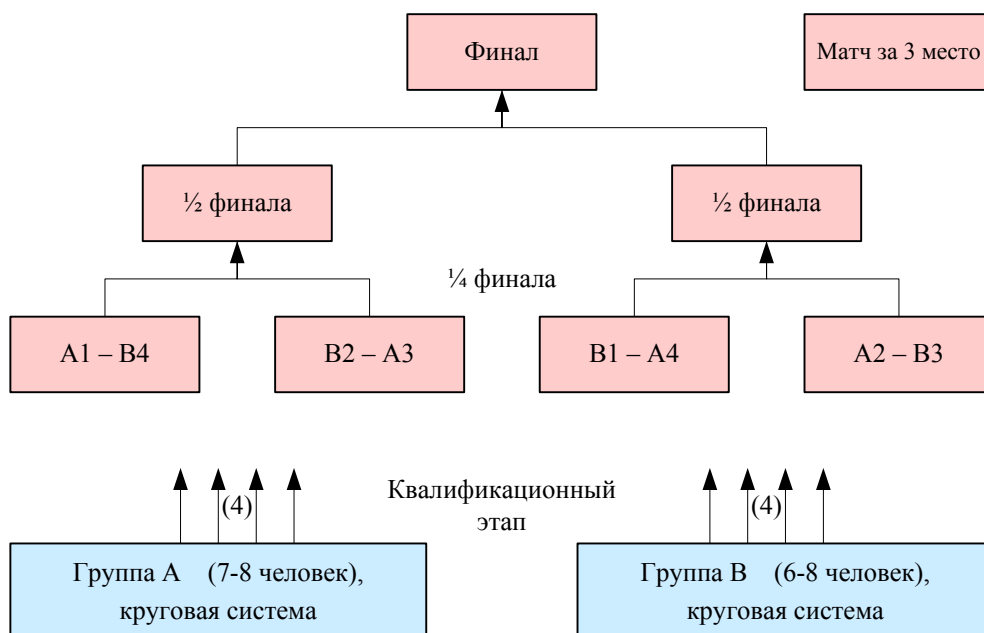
Финал

Матч за 3 место

½ финала

½ финала

¼ финала

A1 – B4

B2 – A3

B1 – A4

A2 – B3

(4)

Квалификационный этап

(4)

Группа A (7-8 человек), круговая система

Группа B (6-8 человек), круговая система